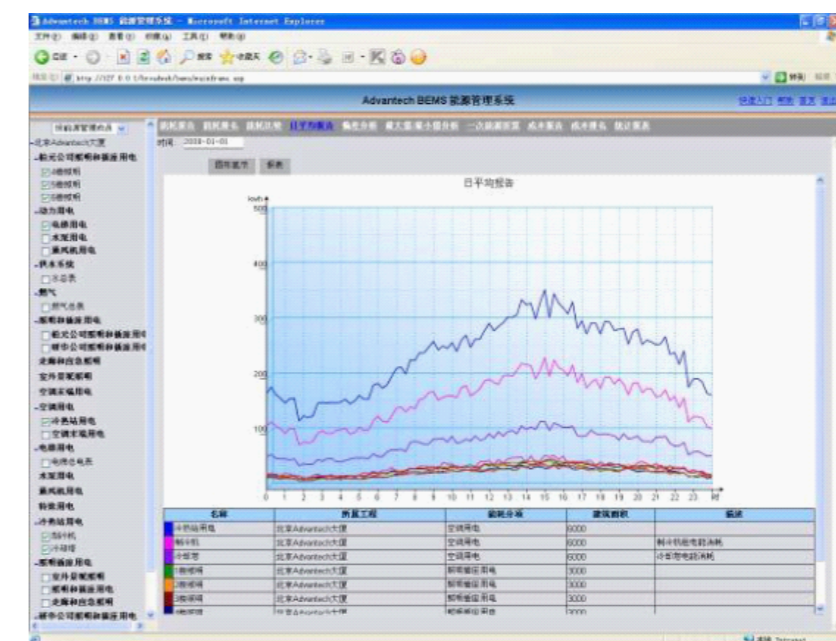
Advantech BEMS 能源管理系统 - Microsoft Internet Explorer

文件(F) 编辑(E) 查看(V) 收藏(A) 工具(T) 帮助(H)

后退 搜索 收藏夹

地址(D) http://127.0.0.1/bemsdesk/bems/mainframe.asp

转到 链接

Advantech BEMS 能源管理系统

快速入门 帮助 首页 退出

按能源管理状态

北京Advantech大厦
配光公司照明和插座用电
1楼照明
2楼照明
3楼照明
动力用电
电梯用电
水泵用电
新风机用电
供水系统
水总表
燃气
燃气总表
照明和插座用电
配光公司照明和插座用电
研华公司照明和插座用电
走廊和应急照明
室外景观照明
空调末端用电
空调用电
冷热站用电
空调末端用电
电梯用电
电梯总电表
水泵用电
新风机用电
特殊用电
冷热站用电
制冷机
冷却塔
照明插座用电
室外景观照明
照明和插座用电
走廊和应急照明
研华公司照明和插座用电

能耗报表 能耗排名 能耗比较 日平均报告 指标分析 最大值/最小值分析 一次能源折算 成本报表 成本排名 统计报表

时间 2008-01-01

图形显示 报表

日平均报告

kwh
500
400
300
200
100
0

0 1 2 3 4 5 6 7 8 9 10 11 12 13 14 15 16 17 18 19 20 21 22 23 时

| 名称 | 所属工程 | 能耗分项 | 建筑面积 | 描述 |
|---|---|---|---|---|
| 冷热站用电 | 北京Advantech大厦 | 空调用电 | 6000 | |
| 制冷机 | 北京Advantech大厦 | 空调用电 | 6000 | 制冷机能电能消耗 |
| 冷却塔 | 北京Advantech大厦 | 空调用电 | 6000 | 冷却塔电能消耗 |
| 1楼照明 | 北京Advantech大厦 | 照明插座用电 | 3000 | |
| 2楼照明 | 北京Advantech大厦 | 照明插座用电 | 3000 | |
| 3楼照明 | 北京Advantech大厦 | 照明插座用电 | 3000 | |
| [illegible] | 北京Advantech大厦 | 照明插座用电 | 3000 | |

Internet